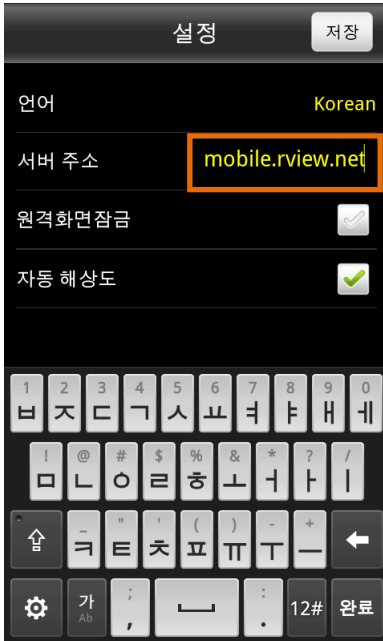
설정

저장

언어

Korean

서버 주소

mobile.rview.net

원격화면잠금

자동 해상도

1 ㅂ
2 ㅈ
3 ㄷ
4 ㄱ
5 ㅅ
6 ㅛ
7 ㅕ
8 ㅑ
9 ㅐ
0 ㅔ

! ㅁ
@ ㄴ
# ㅇ
$ ㄹ
% ㅎ
& ㅗ
* ㅓ
? ㅏ
/ ㅣ

샾

- ㅋ
" ㅌ
' ㅊ
( ㅍ
) ㅠ
- ㅜ
+ ㅡ

가 Ab

; ,

: .

12#

완료